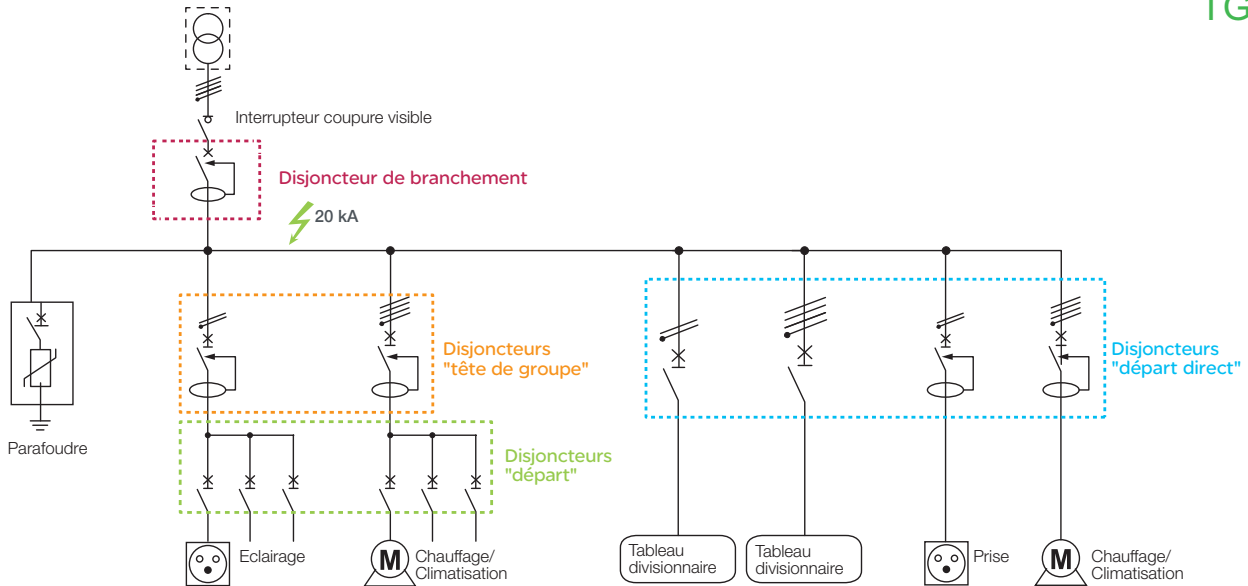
TG

Interrupteur coupure visible

Disjoncteur de branchement

20 kA

Disjoncteurs "tête de groupe"

Disjoncteurs "départ direct"

Disjoncteurs "départ"

Parafoudre

Eclairage

M

Chauffage/ Climatisation

Tableau divisionnaire

Tableau divisionnaire

Prise

M

Chauffage/ Climatisation